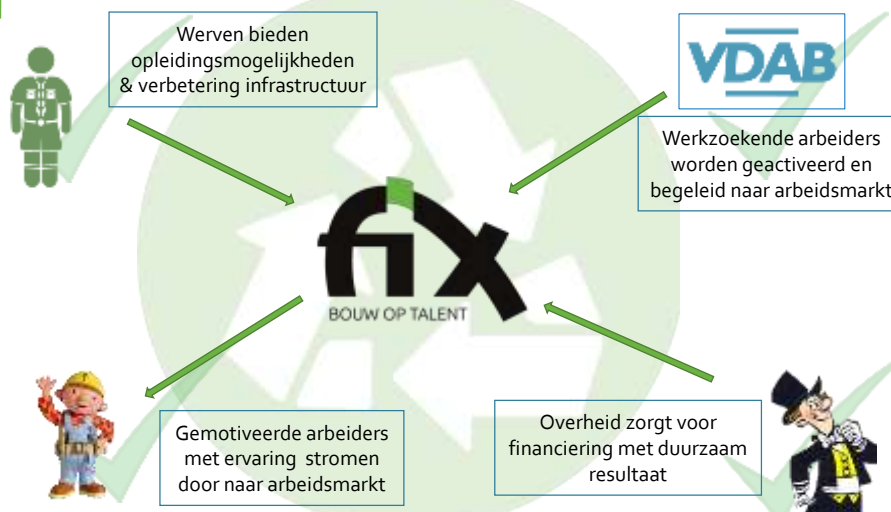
Werven bieden opleidingsmogelijkheden & verbetering infrastructuur

VDAB

Werkzoekende arbeiders worden geactiveerd en begeleid naar arbeidsmarkt

fix
BOUW OP TALENT

Gemotiveerde arbeiders met ervaring stromen door naar arbeidsmarkt

Overheid zorgt voor financiering met duurzaam resultaat